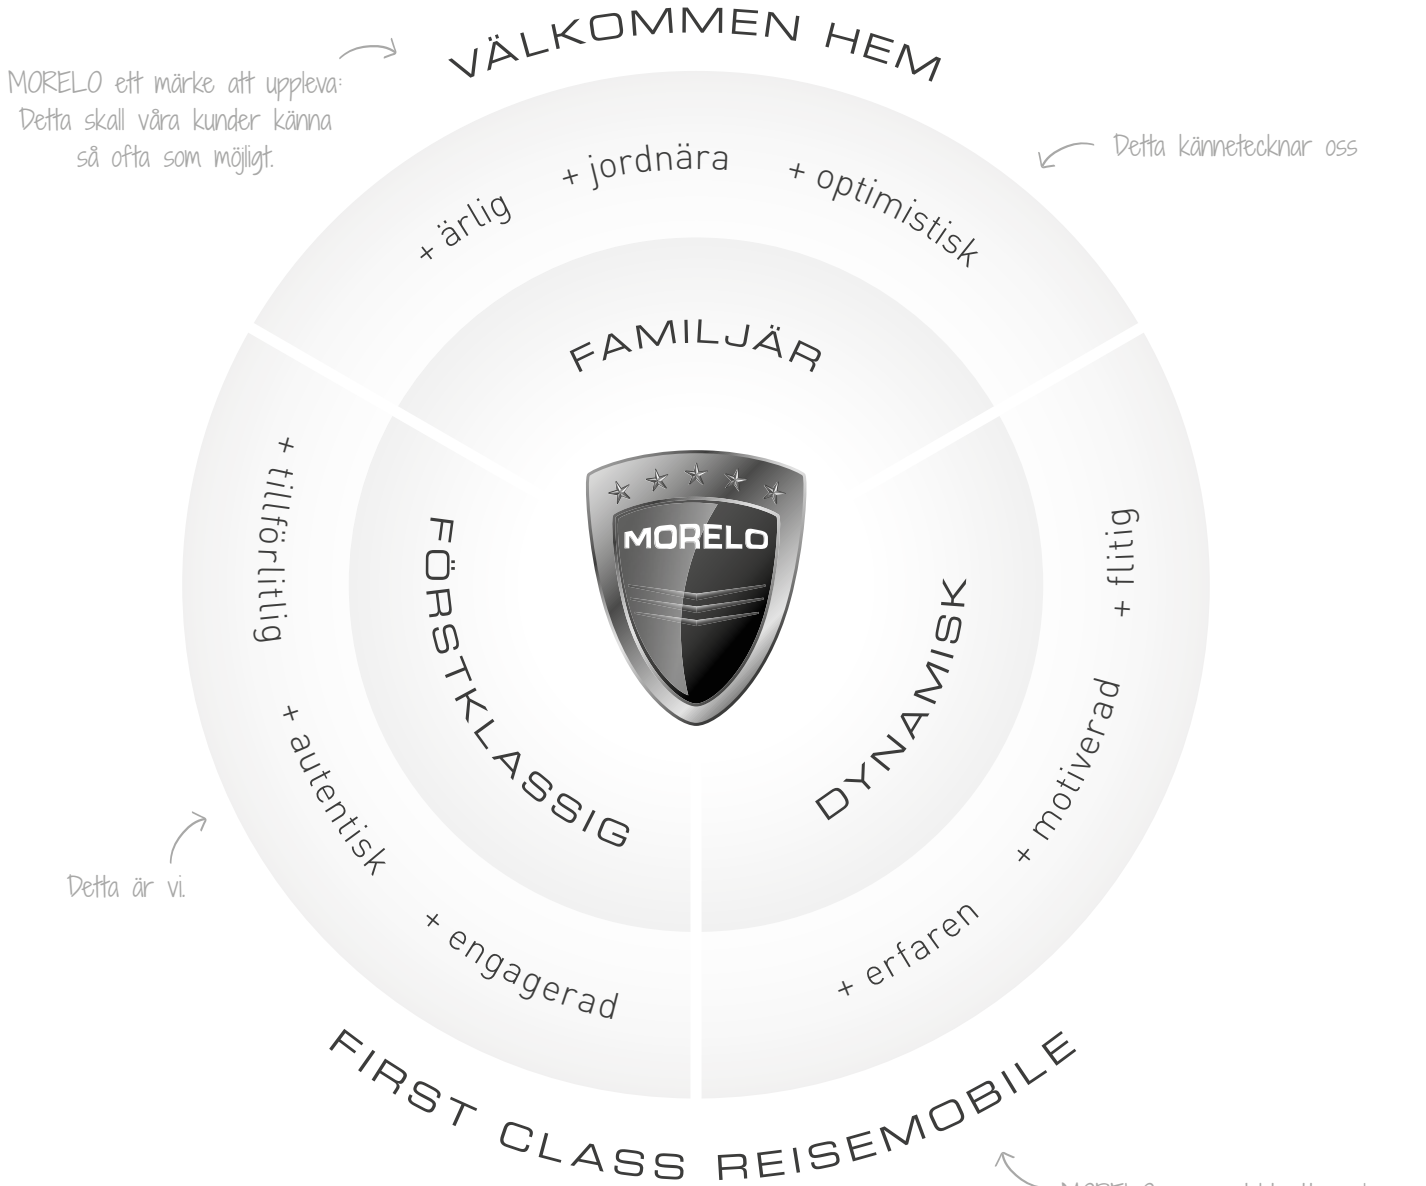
VÄLKOMMEN HEM

MORELO ett märke att uppleva: Detta skall våra kunder känna så ofta som möjligt.

Detta kännetecknar oss

+ ärlig

+ jordnära

+ optimistisk

FAMILJÄR

+ tillförlitlig

FÖRSTKLASSIG

MORELO

DYNAMISK

+ flitig

+ autentisk

+ motiverad

Detta är vi.

+ engagerad

+ erfaren

FIRST CLASS REISEMOBILE

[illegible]